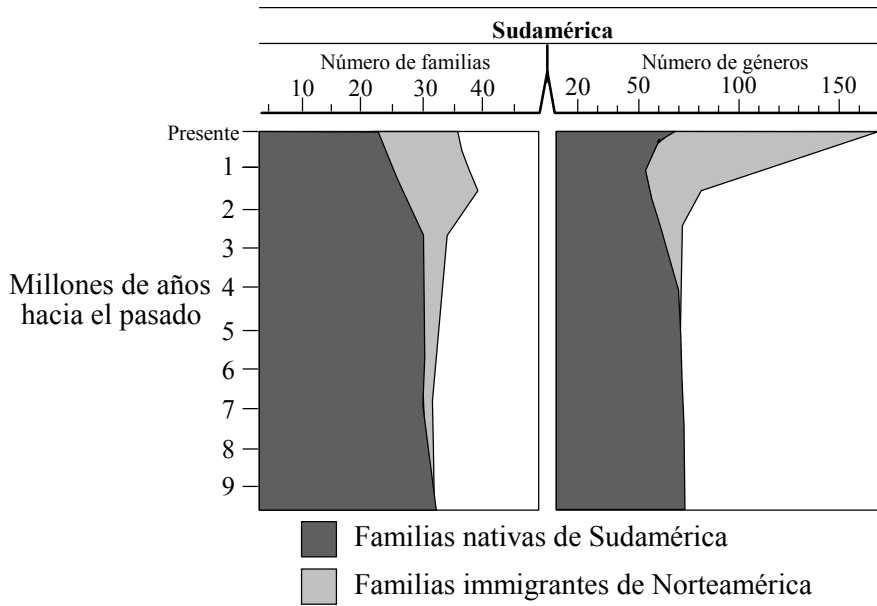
Sudamérica

Número de familias
10 20 30 40

Número de géneros
20 50 100 150

Presente
1
2
3
Millones de años hacia el pasado 4
5
6
7
8
9

Familias nativas de Sudamérica
Familias immigrantes de Norteamérica